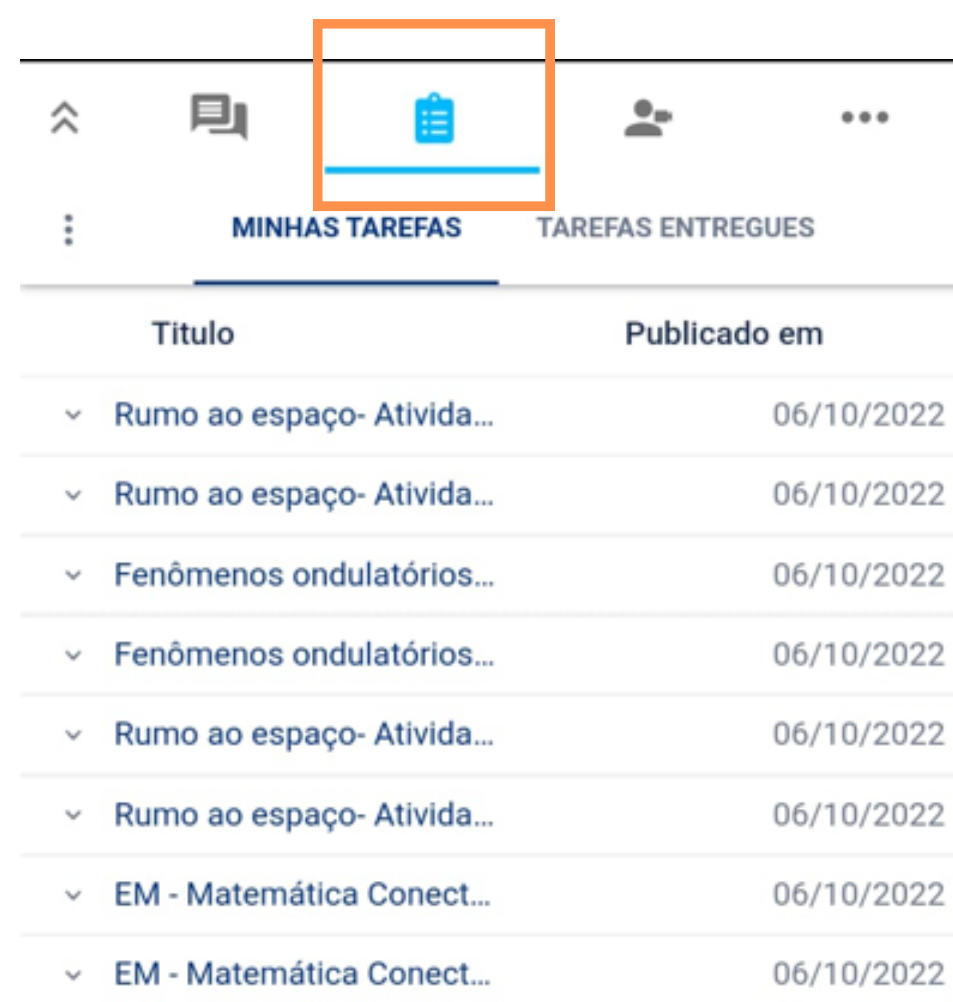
MINHAS TAREFAS TAREFAS ENTREGUES

| Titulo | Publicado em |
|---|---|
| Rumo ao espaço- Ativida... | 06/10/2022 |
| Rumo ao espaço- Ativida... | 06/10/2022 |
| Fenômenos ondulatórios... | 06/10/2022 |
| Fenômenos ondulatórios... | 06/10/2022 |
| Rumo ao espaço- Ativida... | 06/10/2022 |
| Rumo ao espaço- Ativida... | 06/10/2022 |
| EM - Matemática Conect... | 06/10/2022 |
| EM - Matemática Conect... | 06/10/2022 |